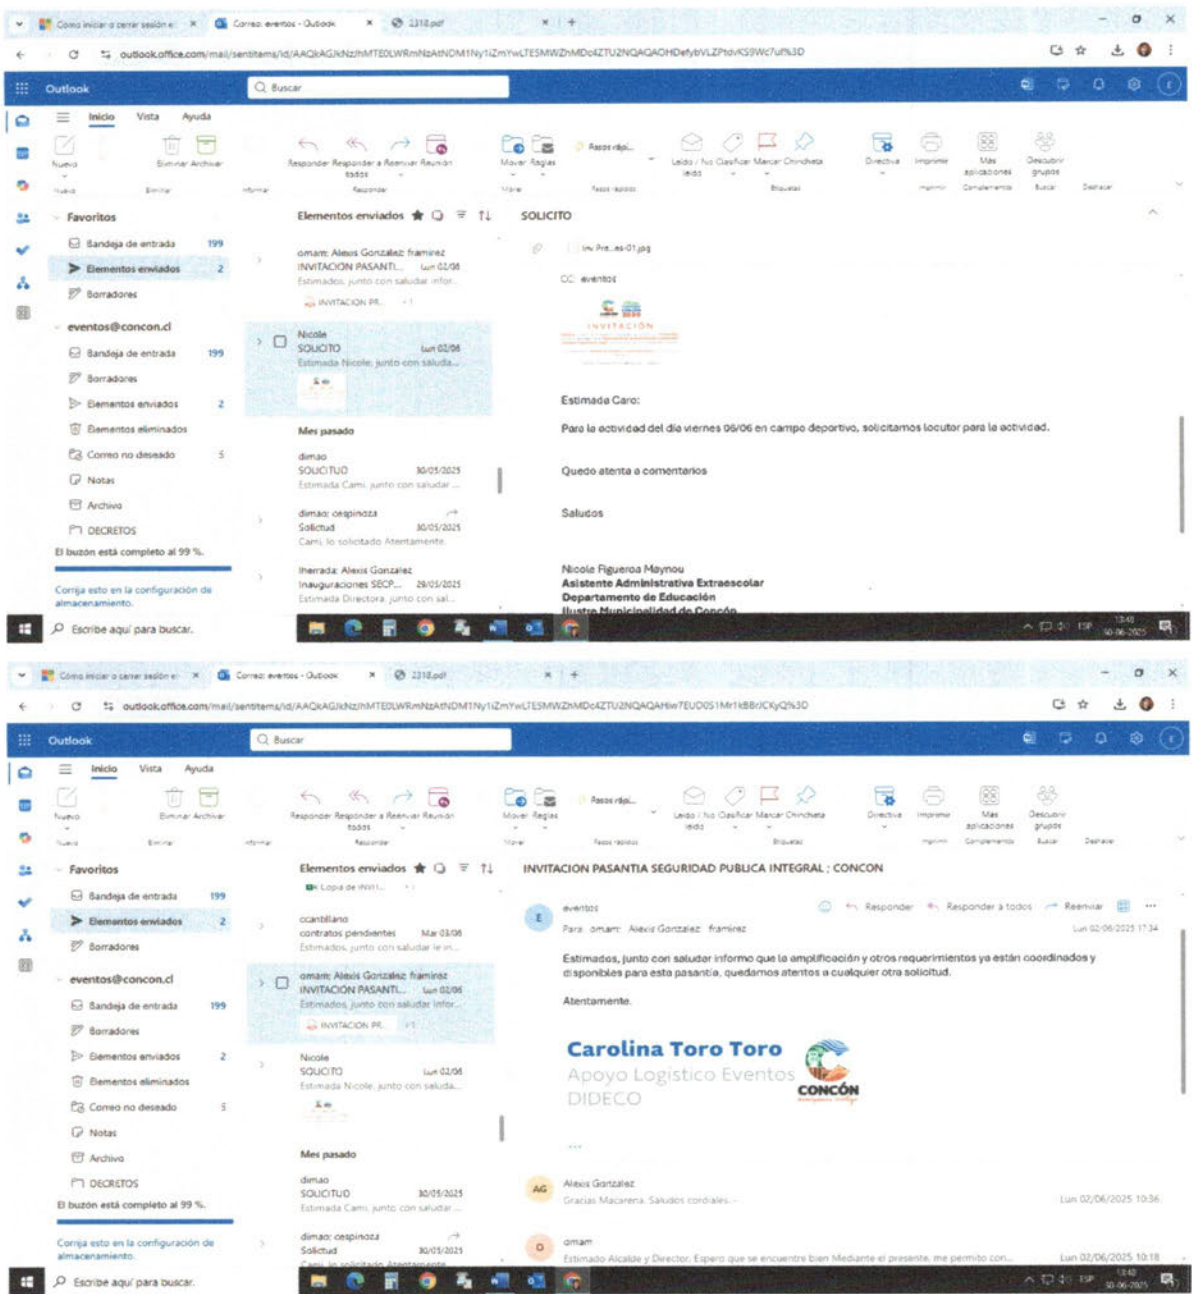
Como iniciar o cerrar sesión e × Correo: eventos - Outlook × 2318.pdf ×

outlook.office.com/mail/sentitems/id/AAQkAGJkNzhmMTE0LWRmNzAtNDM1Ny1iZmYwLTE5MWZhMDc4ZTU2NQAQAOHDefybVLZPtdvKS9Wc7uf%3D

Outlook

Buscar

Inicio Vista Ayuda

Nuevo Eliminar Archivar Responder Responder a todos Reenviar Reunión Mover Reglas Pasos rápi... Leído / No leído Clasificar Marcar Chincheta Directiva Imprimir Más aplicaciones Descubrir grupos

Favoritos

Bandeja de entrada 199

Elementos enviados 2

Borradores

eventos@concon.cl

Bandeja de entrada 199

Borradores

Elementos enviados 2

Elementos eliminados

Correo no deseado 5

Notas

Archivo

DECRETOS

El buzón está completo al 99 %.

Corrija esto en la configuración de almacenamiento.

Elementos enviados

omam; Alexis Gonzalez framirez
INVITACION PASANTI... Lun 02/06
Estimados, junto con saludar infor...
INVITACION PR...

Nicole
SOLICITO Lun 02/06
Estimada Nicole, junto con saluda...

Mes pasado

dimao
SOLICITUD 30/05/2025
Estimada Cami, junto con saludar ...

dimao; cespinoza
Solictud 30/05/2025
Cami, lo solicitado Atentamente

lherrada; Alexis Gonzalez
Inauguraciones SECP... 29/05/2025
Estimada Directora, junto con sal...

SOLICITO

CC: eventos

INVITACIÓN

Estimada Caro:

Para la actividad del día viernes 06/06 en campo deportivo, solicitamos locutor para la actividad.

Quedo atenta a comentarios

Saludos

Nicole Figueroa Maynou
Asistente Administrativa Extraescolar
Departamento de Educación
Ilustre Municipalidad de Concón

Escribe aquí para buscar.

13:45 30-06-2025

Como iniciar o cerrar sesión e × Correo: eventos - Outlook × 2318.pdf ×

outlook.office.com/mail/sentitems/id/AAQkAGJkNzhmMTE0LWRmNzAtNDM1Ny1iZmYwLTE5MWZhMDc4ZTU2NQAQAHw7EUD0S1Mr1kBBrJCKyQ%3D

Outlook

Buscar

Inicio Vista Ayuda

Favoritos

Bandeja de entrada 199

Elementos enviados 2

Borradores

eventos@concon.cl

Bandeja de entrada 199

Borradores

Elementos enviados 2

Elementos eliminados

Correo no deseado 5

Notas

Archivo

DECRETOS

El buzón está completo al 99 %.

Corrija esto en la configuración de almacenamiento.

Elementos enviados

Copia de INVI...

ccantillano
contratos pendientes Mar 03/06
Estimados, junto con saludar le in...

omam; Alexis Gonzalez framirez
INVITACION PASANTI... Lun 02/06
Estimados, junto con saludar infor...
INVITACION PR...

Nicole
SOLICITO Lun 02/06
Estimada Nicole, junto con saluda...

Mes pasado

dimao
SOLICITUD 30/05/2025
Estimada Cami, junto con saludar ...

dimao; cespinoza
Solictud 30/05/2025
Cami, lo solicitado Atentamente

INVITACION PASANTIA SEGURIDAD PUBLICA INTEGRAL : CONCON

eventos
Para: omam; Alexis Gonzalez; framirez
Responder Responder a todos Reenviar
Lun 02/06/2025 17:34

Estimados, junto con saludar informo que la amplificación y otros requerimientos ya están coordinados y disponibles para esta pasantía, quedamos atentos a cualquier otra solicitud.

Atentamente.

Carolina Toro Toro
Apoyo Logístico Eventos
DIDECO

CONCÓN

Alexis Gonzalez
Gracias Macarena. Saludos cordiales.-
Lun 02/06/2025 10:36

omam
Estimado Alcalde y Director: Espero que se encuentre bien Mediante el presente, me permito con...
Lun 02/06/2025 10:18

Escribe aquí para buscar.

13:48 30-06-2025